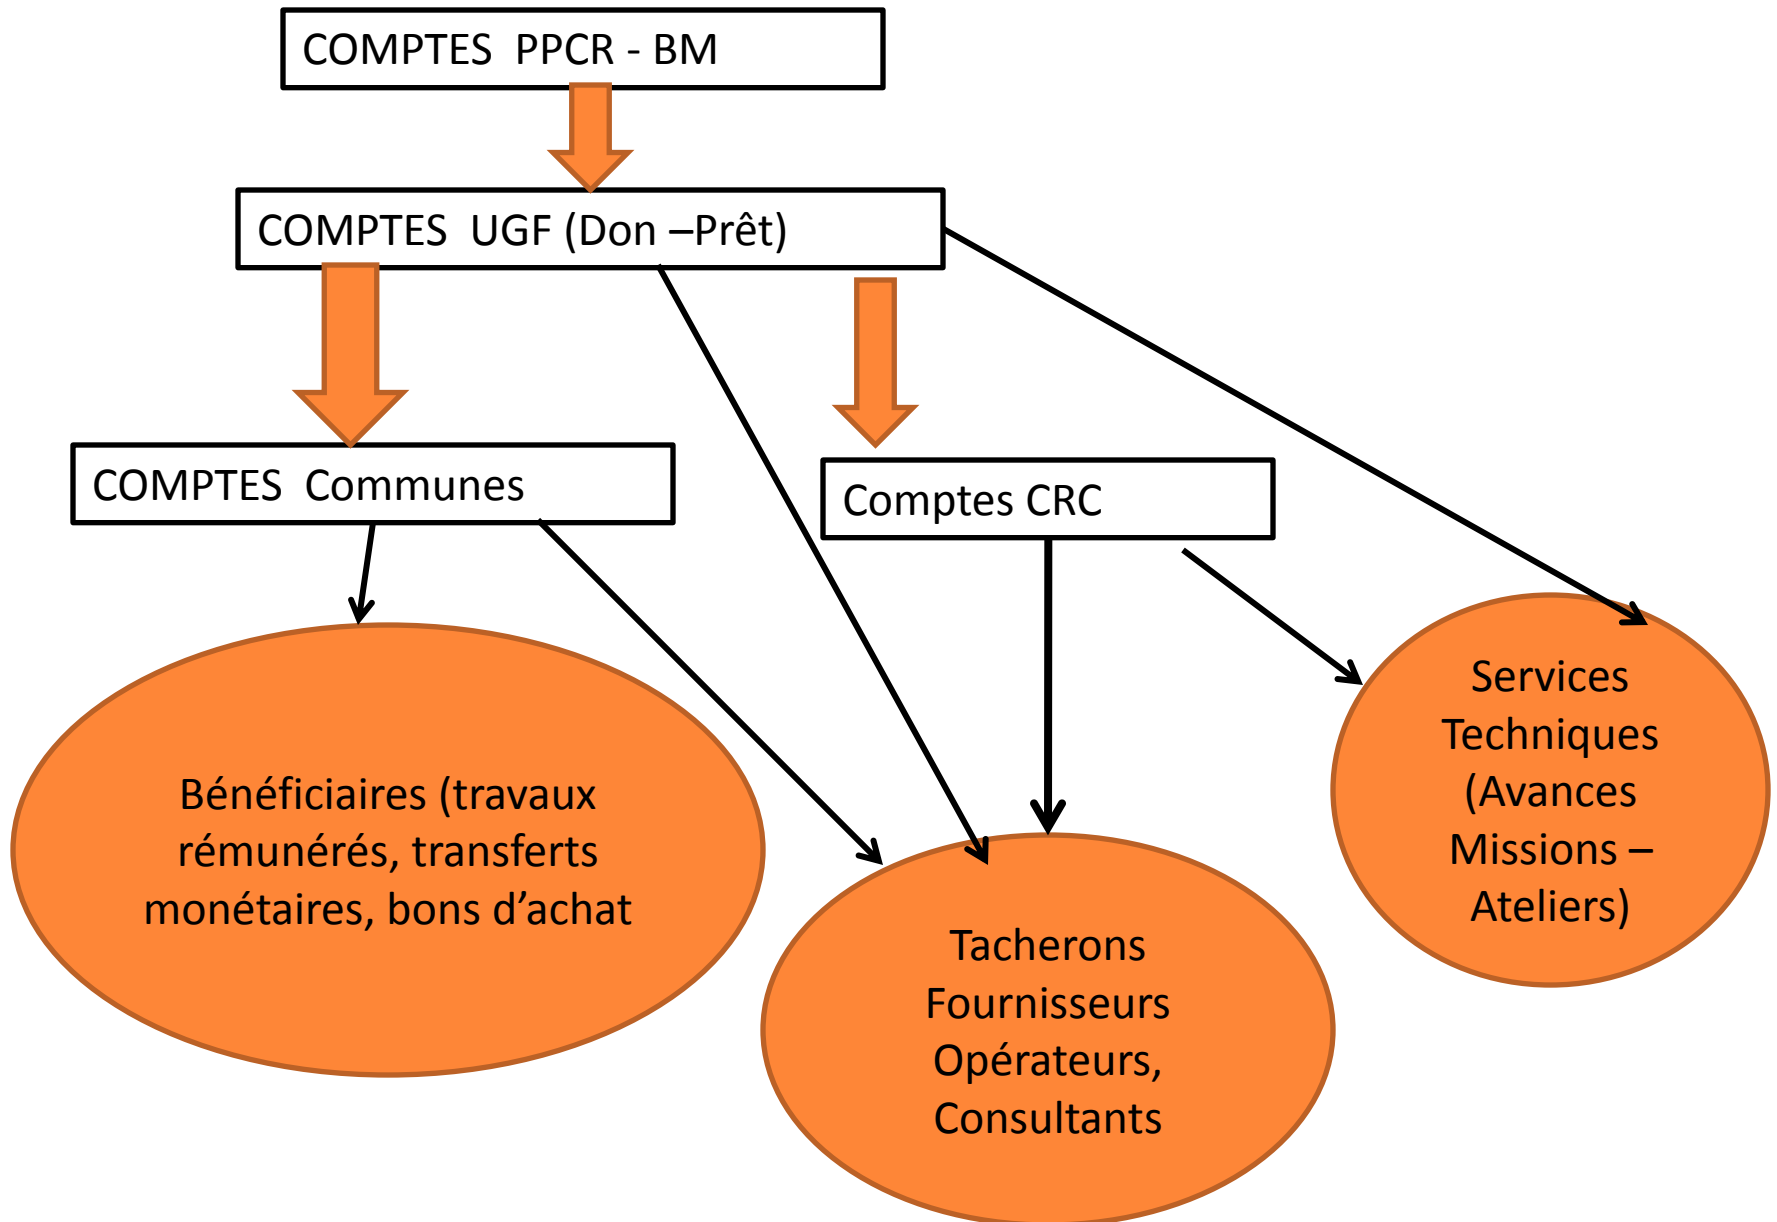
COMPTES PPCR - BM

COMPTES UGF (Don –Prêt)

COMPTES Communes

Comptes CRC

Bénéficiaires (travaux rémunérés, transferts monétaires, bons d’achat

Tacherons Fournisseurs Opérateurs, Consultants

Services Techniques (Avances Missions – Ateliers)